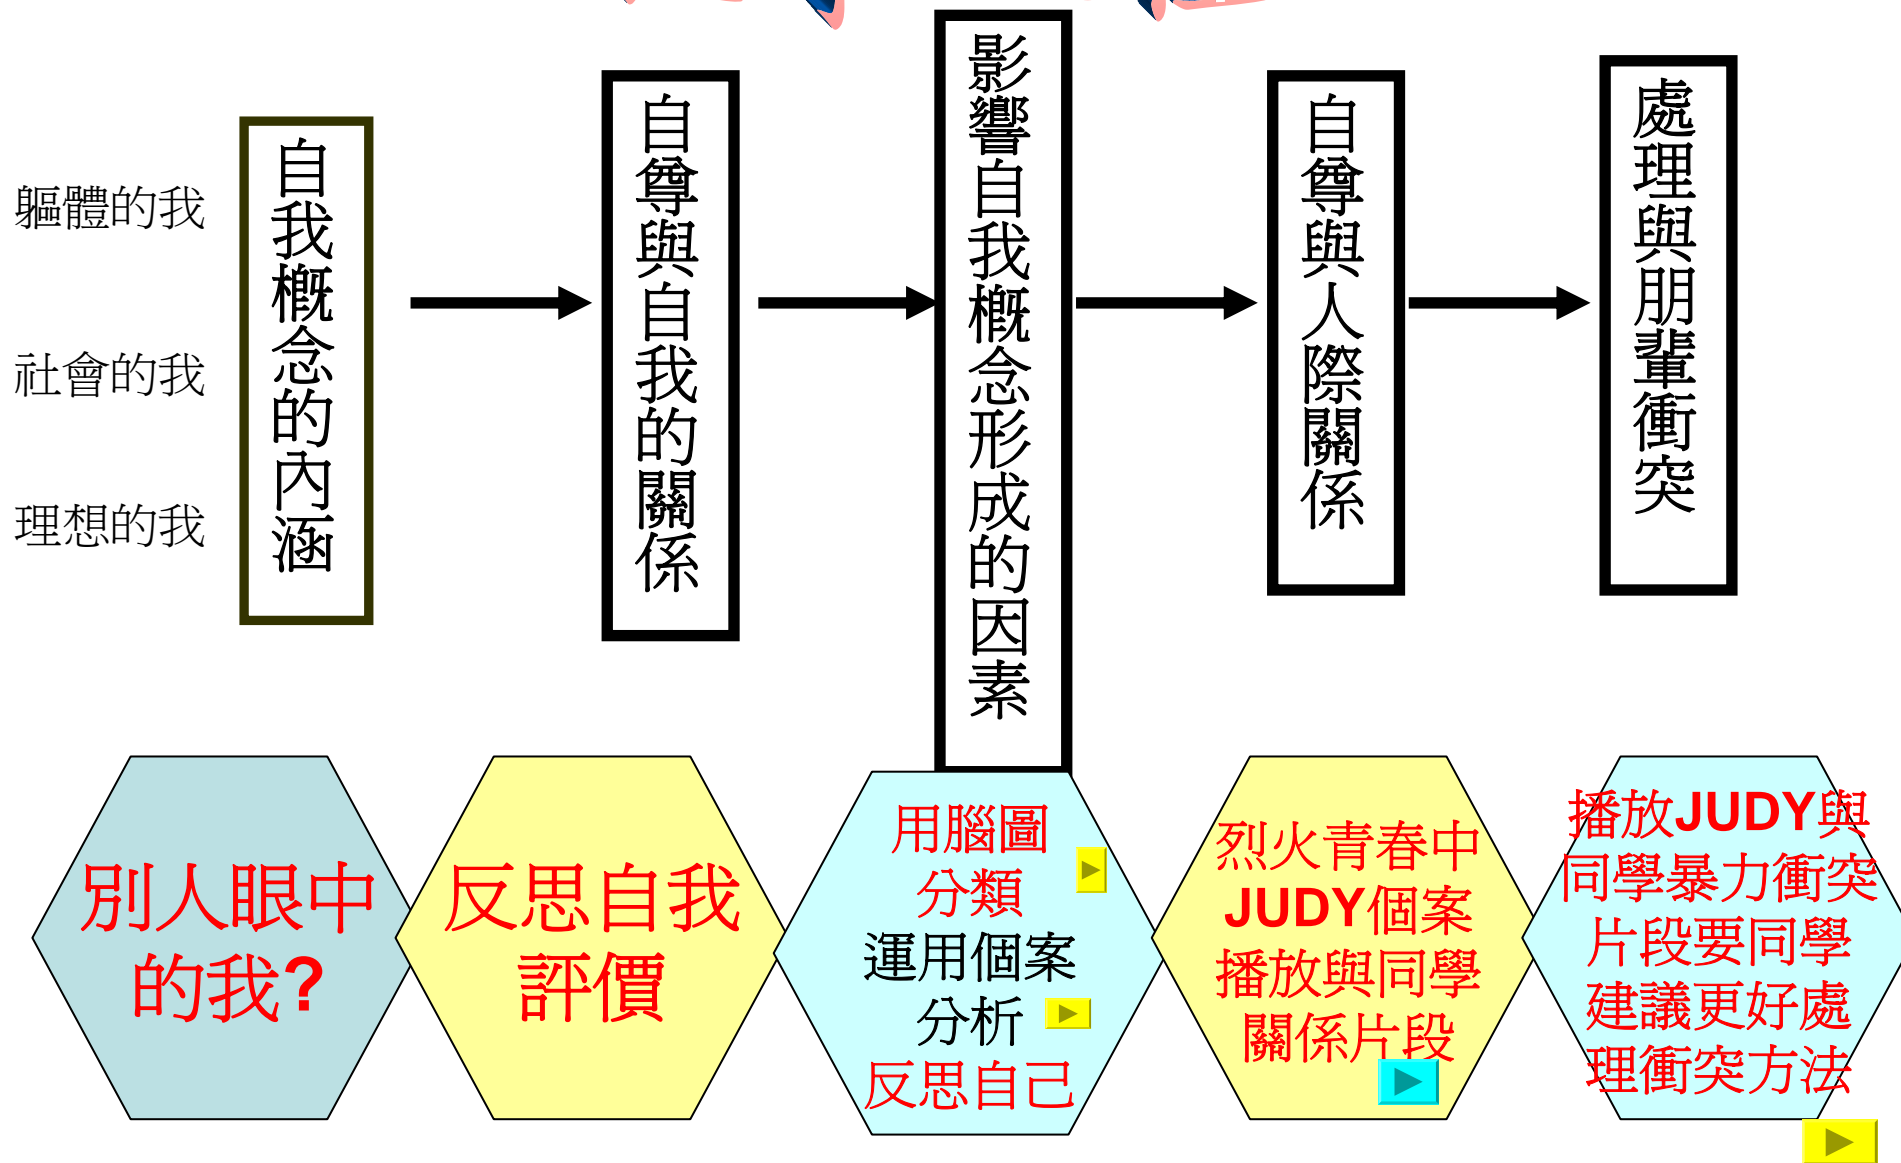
軀體的我

社會的我

理想的我

自我概念的內涵

自尊與自我的關係

影響自我概念形成的因素

自尊與人際關係

處理與朋輩衝突

別人眼中的我?

反思自我評價

用腦圖分類
運用個案分析
反思自己

烈火青春中JUDY個案播放與同學關係片段

播放JUDY與同學暴力衝突片段要同學建議更好處理衝突方法